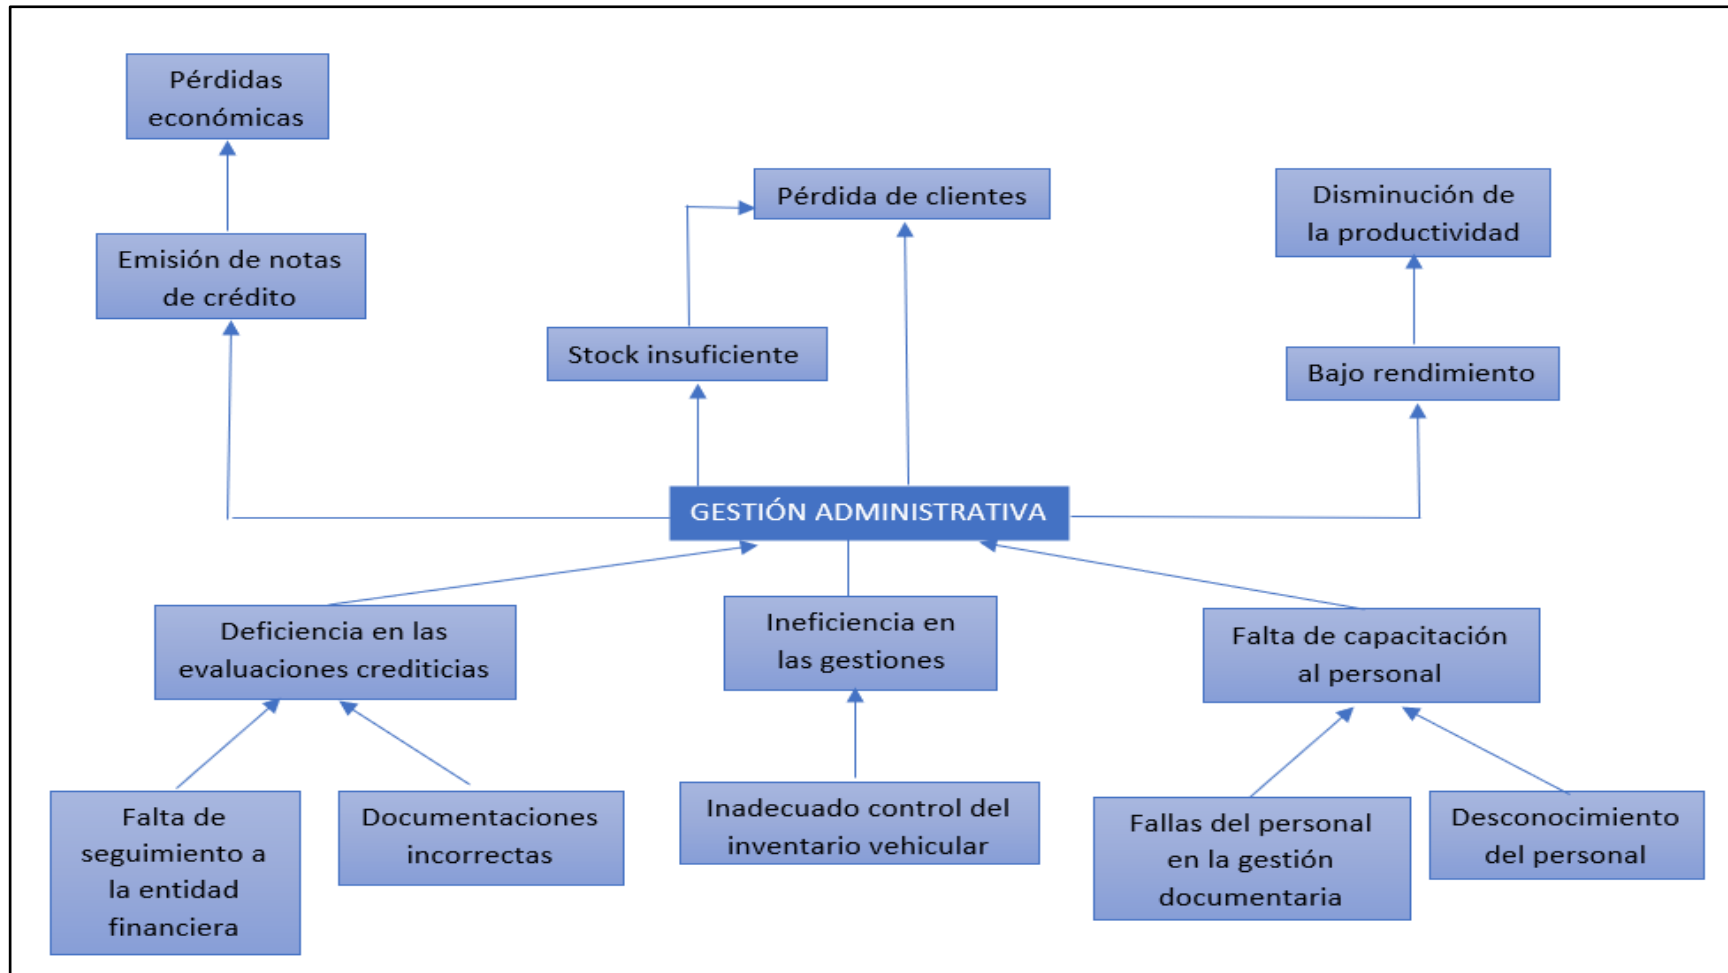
Pérdidas económicas

Pérdida de clientes

Disminución de la productividad

Emisión de notas de crédito

Stock insuficiente

Bajo rendimiento

GESTIÓN ADMINISTRATIVA

Deficiencia en las evaluaciones crediticias

Ineficiencia en las gestiones

Falta de capacitación al personal

Falta de seguimiento a la entidad financiera

Documentaciones incorrectas

Inadecuado control del inventario vehicular

Fallas del personal en la gestión documentaria

Desconocimiento del personal